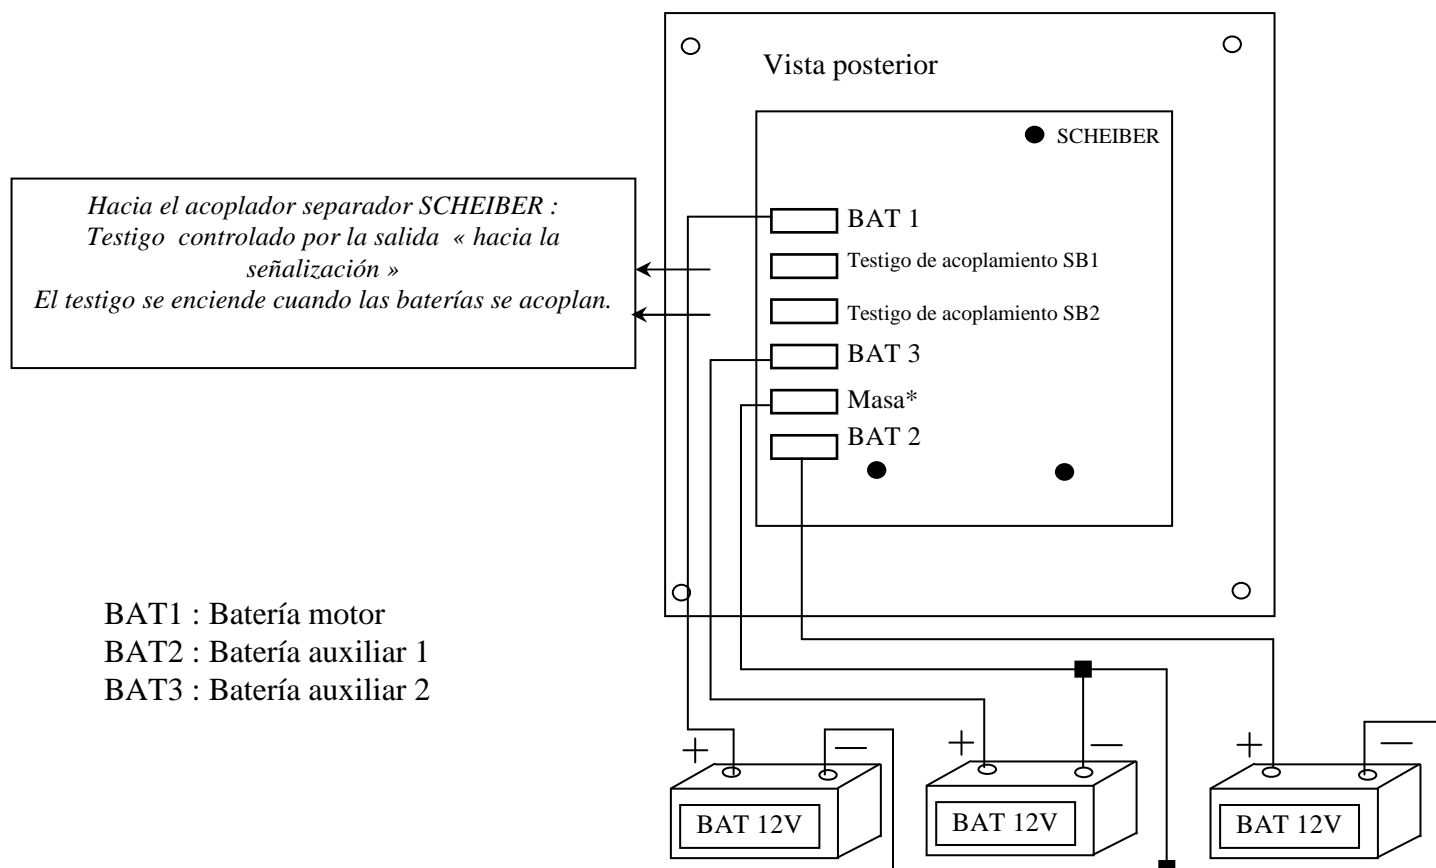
Vista posterior

SCHEIBER

Hacia el acoplador separador SCHEIBER : Testigo controlado por la salida « hacia la señalización »
El testigo se enciende cuando las baterías se acoplan.

BAT 1

Testigo de acoplamiento SB1

Testigo de acoplamiento SB2

BAT 3

Masa*

BAT 2

BAT1 : Batería motor
BAT2 : Batería auxiliar 1
BAT3 : Batería auxiliar 2

+ —
BAT 12V

+ —
BAT 12V

+ —
BAT 12V